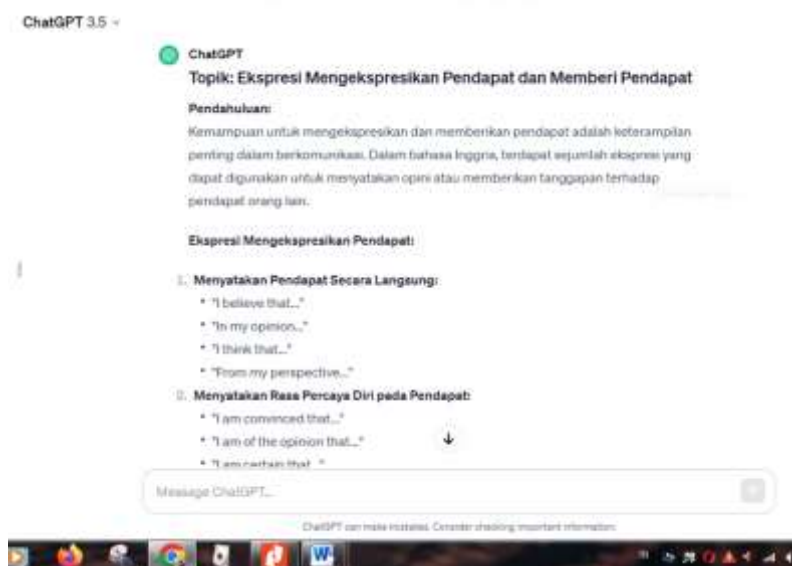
ChatGPT 3.5

ChatGPT

Topik: Ekspresi Mengekspresikan Pendapat dan Memberi Pendapat

Pendahuluan:

Kemampuan untuk mengekspresikan dan memberikan pendapat adalah keterampilan penting dalam berkomunikasi. Dalam bahasa Inggris, terdapat sejumlah ekspresi yang dapat digunakan untuk menyatakan opini atau memberikan tanggapan terhadap pendapat orang lain.

Ekspresi Mengekspresikan Pendapat:

1. Menyatakan Pendapat Secara Langsung:
   * "I believe that..."
   * "In my opinion..."
   * "I think that..."
   * "From my perspective..."
2. Menyatakan Rasa Percaya Diri pada Pendapat:
   * "I am convinced that..."
   * "I am of the opinion that..."
   * "I am certain that..."

Message ChatGPT...

ChatGPT can make mistakes. Consider checking important information.